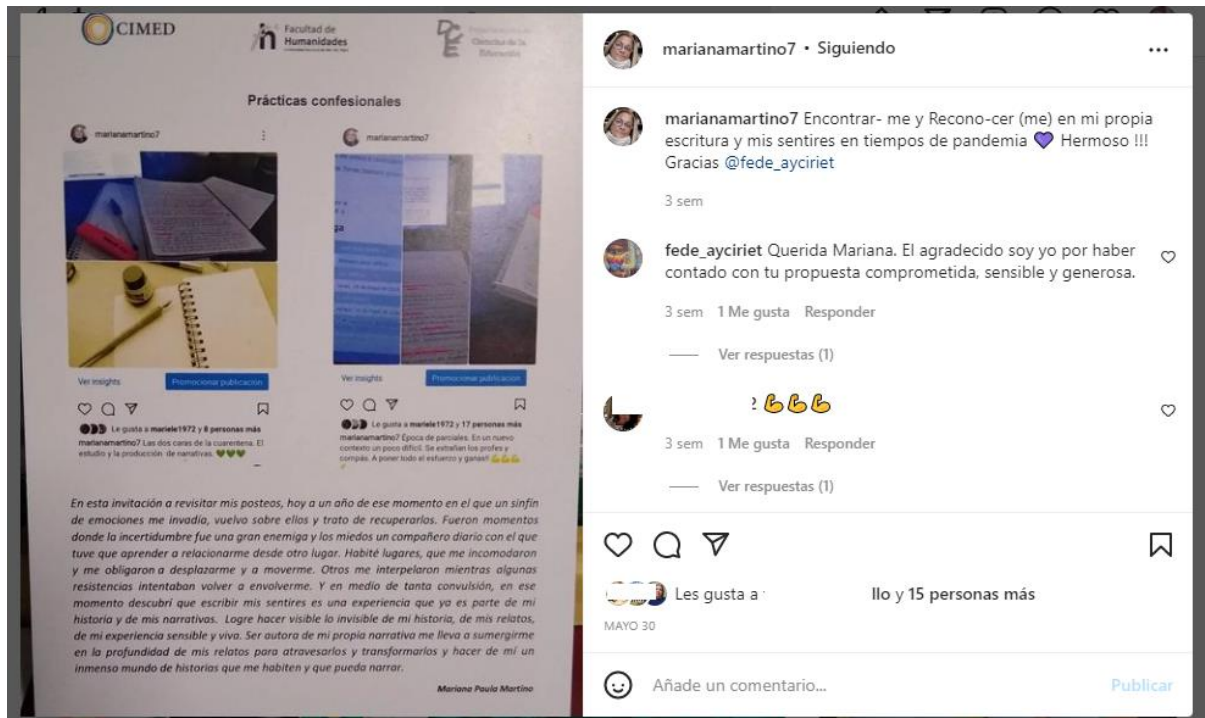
CIMED

Facultad de Humanidades

Prácticas confesionales

marianamartino7

marianamartino7

Ver insights

Promocionar publicación

Ver insights

Promocionar publicación

Le gusta a mariele1972 y 8 personas más

marianamartino7 Las dos caras de la cuarentena. El estudio y la producción de narrativas. 💚💚💚

Le gusta a mariele1972 y 17 personas más

marianamartino7 Época de parciales. En un nuevo contexto un poco difícil. Se extrañan los profes y compas. A poner todo el esfuerzo y ganas!! 💪💪💪

En esta invitación a revisitar mis posteos, hoy a un año de ese momento en el que un sinfín de emociones me invadía, vuelvo sobre ellos y trato de recuperarlos. Fueron momentos donde la incertidumbre fue una gran enemiga y los miedos un compañero diario con el que tuve que aprender a relacionarme desde otro lugar. Habité lugares, que me incomodaron y me obligaron a desplazarme y a moverme. Otros me interpelaron mientras algunas resistencias intentaban volver a envolverme. Y en medio de tanta convulsión, en ese momento descubrí que escribir mis sentires es una experiencia que ya es parte de mi historia y de mis narrativas. Logre hacer visible lo invisible de mi historia, de mis relatos, de mi experiencia sensible y viva. Ser autora de mi propia narrativa me lleva a sumergirme en la profundidad de mis relatos para atravesarlos y transformarlos y hacer de mí un inmenso mundo de historias que me habiten y que pueda narrar.

Mariana Paula Martino

marianamartino7 • Siguiendo

marianamartino7 Encontrar- me y Recono-cer (me) en mi propia escritura y mis sentires en tiempos de pandemia 💜 Hermoso !!! Gracias @fede_ayciriet

3 sem

fede_ayciriet Querida Mariana. El agradecido soy yo por haber contado con tu propuesta comprometida, sensible y generosa.

3 sem 1 Me gusta Responder

Ver respuestas (1)

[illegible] 💪💪💪

3 sem 1 Me gusta Responder

Ver respuestas (1)

Les gusta a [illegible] llo y 15 personas más

MAYO 30

Añade un comentario...

Publicar